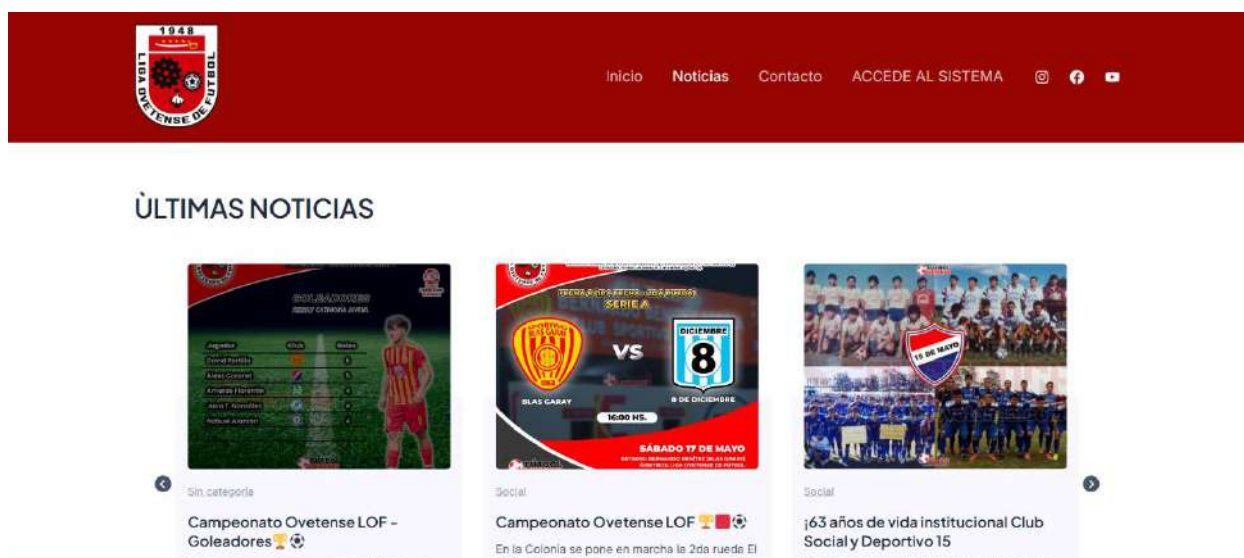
1948
LIGA OVETENSE DE FUTBOL

Inicio Noticias Contacto ACCEDE AL SISTEMA

ÙLTIMAS NOTICIAS

GOLEADORES

SERIE A

VS

DICIEMBRE 8

BLAS GARAY

8 DE DICIEMBRE

16:00 HS.

SÁBADO 17 DE MAYO

15 DE MAYO

Sin categoría

Campeonato Ovetense LOF - Goleadores🏆⚽

Social

Campeonato Ovetense LOF 🏆🟥⚽

En la Colonia se pone en marcha la 2da rueda El

Social

¡63 años de vida institucional Club Social y Deportivo 15